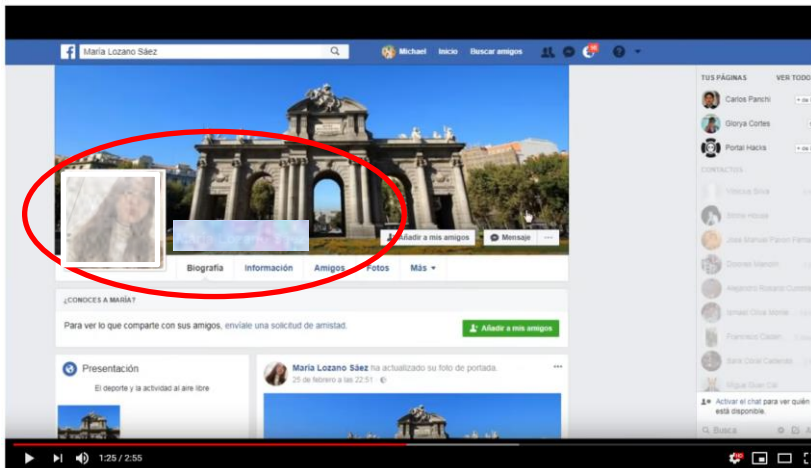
María Lozano Sáez

Michael Inicio Buscar amigos

TUS PÁGINAS VER TODO

Carlos Panchi

Glorya Cortes

Portal Hacks

CONTACTOS

Añadir a mis amigos Mensaje ···

Biografía Información Amigos Fotos Más

¿CONOCES A MARÍA?

Para ver lo que comparte con sus amigos, envíale una solicitud de amistad.

Añadir a mis amigos

Presentación

El deporte y la actividad al aire libre

María Lozano Sáez ha actualizado su foto de portada.

25 de febrero a las 22:51

Activar el chat para ver quién está disponible.

Busca

1:25 / 2:55